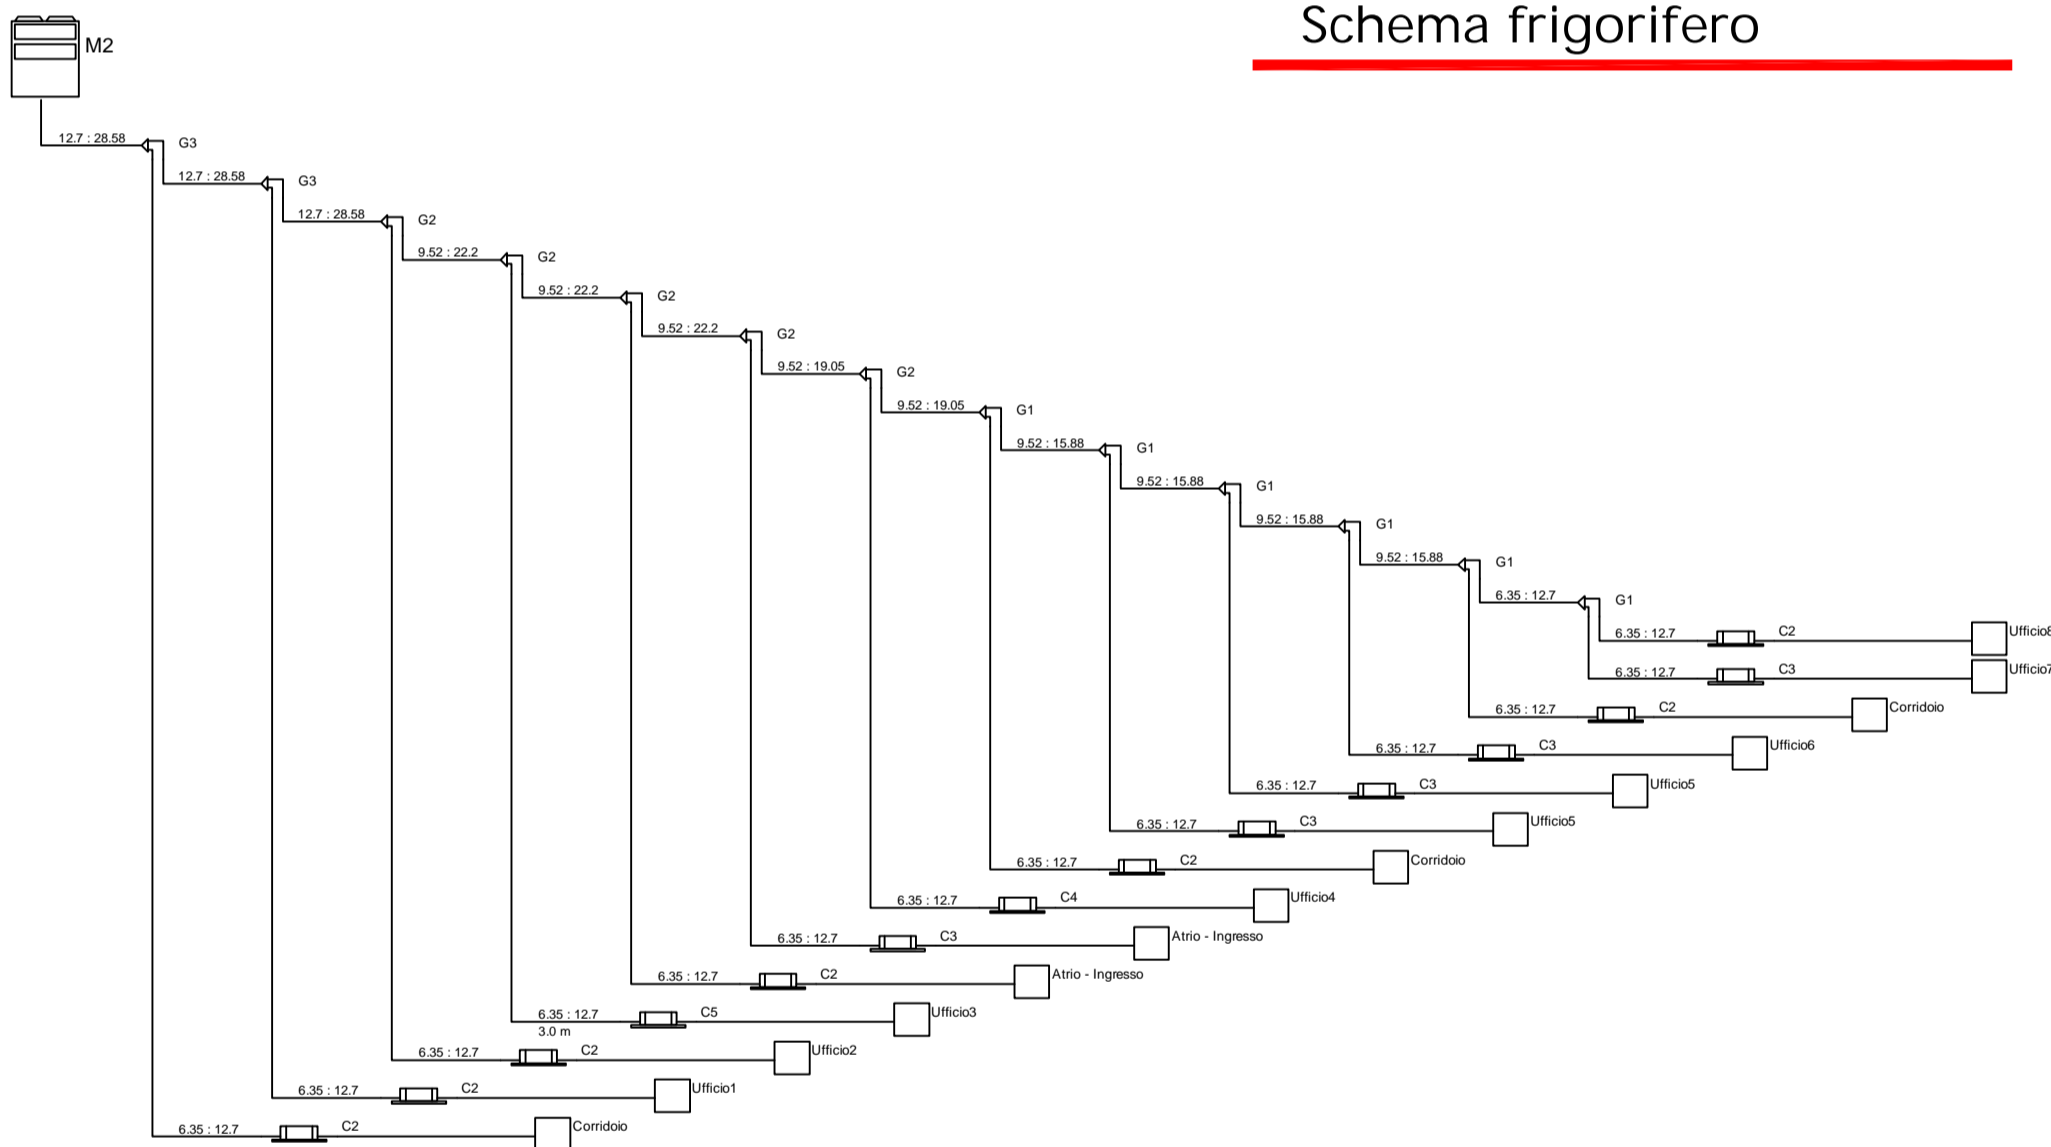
Schema frigorifero

M2

12.7 : 28.58
G3
12.7 : 28.58
G3
12.7 : 28.58
G2
9.52 : 22.2
G2
9.52 : 22.2
G2
9.52 : 22.2
G2
9.52 : 19.05
G2
9.52 : 19.05
G1
9.52 : 15.88
G1
9.52 : 15.88
G1
9.52 : 15.88
G1
9.52 : 15.88
G1
6.35 : 12.7
G1

6.35 : 12.7
C2
Ufficio8
6.35 : 12.7
C3
Ufficio7
6.35 : 12.7
C2
Corridoio
6.35 : 12.7
C3
Ufficio6
6.35 : 12.7
C3
Ufficio5
6.35 : 12.7
C3
Ufficio5
6.35 : 12.7
C2
Corridoio
6.35 : 12.7
C4
Ufficio4
6.35 : 12.7
C3
Atrio - Ingresso
6.35 : 12.7
C2
Atrio - Ingresso
6.35 : 12.7
3.0 m
C5
Ufficio3
6.35 : 12.7
C2
Ufficio2
6.35 : 12.7
C2
Ufficio1
6.35 : 12.7
C2
Corridoio